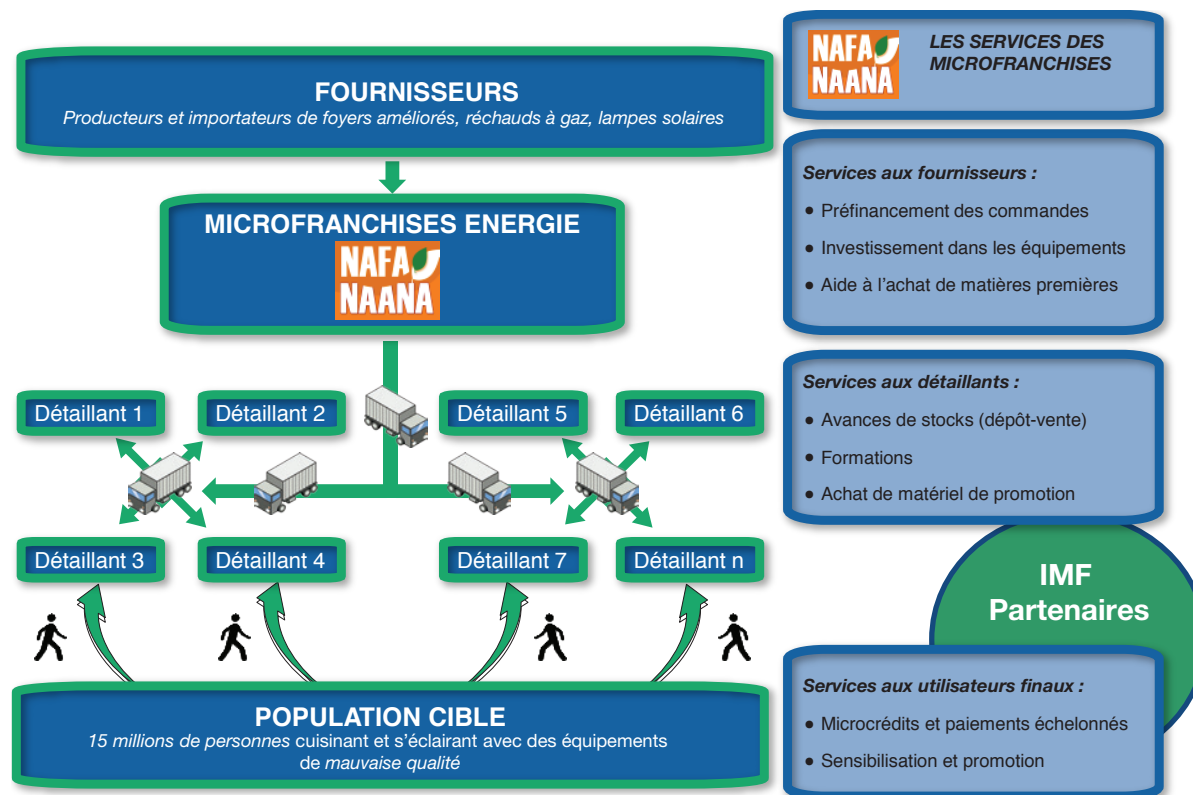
FOURNISSEURS
Producteurs et importateurs de foyers améliorés, réchauds à gaz, lampes solaires

MICROFRANCHISES ENERGIE
NAFA NAANA

Détaillant 1
Détaillant 2
Détaillant 5
Détaillant 6
Détaillant 3
Détaillant 4
Détaillant 7
Détaillant n

POPULATION CIBLE
15 millions de personnes cuisinant et s'éclairant avec des équipements de mauvaise qualité

NAFA NAANA
LES SERVICES DES MICROFRANCHISES

Services aux fournisseurs :
• Préfinancement des commandes
• Investissement dans les équipements
• Aide à l'achat de matières premières

Services aux détaillants :
• Avances de stocks (dépôt-vente)
• Formations
• Achat de matériel de promotion

IMF Partenaires

Services aux utilisateurs finaux :
• Microcrédits et paiements échelonnés
• Sensibilisation et promotion